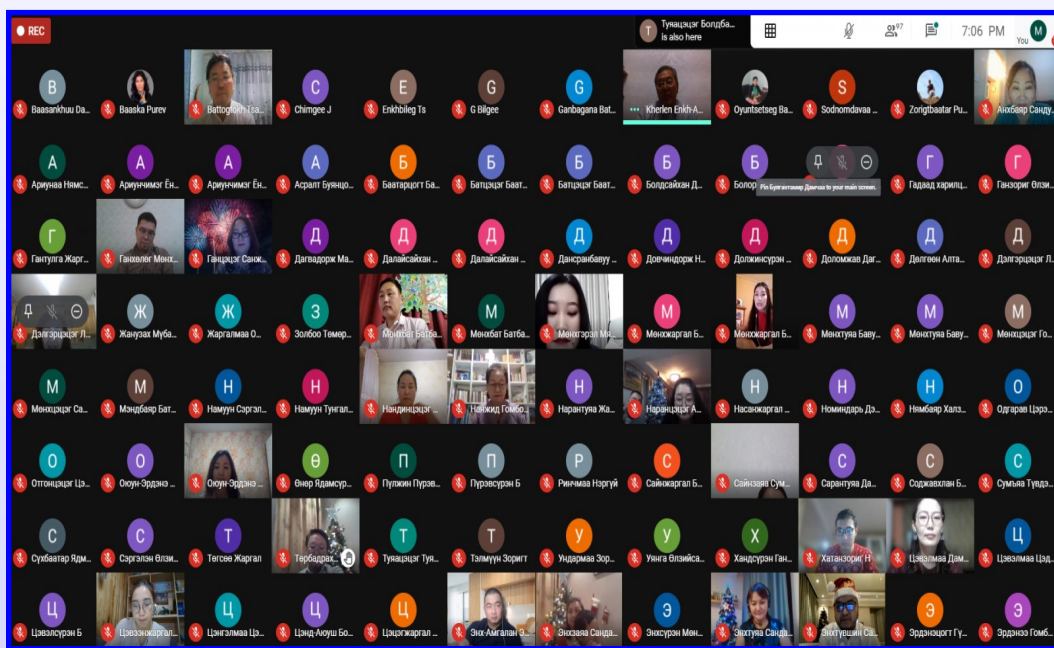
REC

Туяацэцэг Болдба... is also here

97

7:06 PM

M
You

B
Baasankhuu Da...

Baaska Purev

Battogtokh Tsa...

C
Chimgee J

E
Enkhbileg Ts

G
G Bilgee

G
Ganbagana Bat...

Kherlen Enkh-A...

Oyuntsetseg Ba...

S
Sodnomdavaa ...

Zorigtbaatar Pu...

Алхбаяр Санду...

А
Ариунаа Нямс...

А
Ариунчимэг Ён...

А
Ариунчимэг Ён...

А
Асралт Буянцо...

Б
Баатарцогт Ба...

Б
Батцэцэг Баат...

Б
Батцэцэг Баат...

Б
Болдсайхан Д...

Б
Болор...

Pin Булгантамир Дамчаа to your main screen.

Г
Гадаад харилц...

Г
Ганзориг Элзи...

Г
Гантулга Жарг...

Ганхэлэг Менх...

Ганцэцэг Санж...

Д
Дагвадорж Ма...

Д
Далайсайхан ...

Д
Далайсайхан ...

Д
Дансранбавуу ...

Д
Довчиндорж Н...

Д
Должинсүрэн ...

Д
Доломжав Даг...

Д
Делгөөн Алта...

Д
Дэлгэрцэцэг Л...

Дэлгэрцэцэг Л...

Ж
Жанузах Муба...

Ж
Жаргалмаа О...

З
Золбоо Төмөр...

Мөнхбат Батба...

М
Мөнхбат Батба...

Мөнхтэрэл Мя...

М
Мөнхжаргал Б...

Мөнхжаргал Б...

М
Мөнхтуяа Баву...

М
Мөнхтуяа Баву...

М
Мөнхцэцэг Го...

М
Мөнхцэцэг Са...

М
Мэндбаяр Бат...

Н
Намуун Сэргэл...

Н
Намуун Тунгал...

Нандинцэцэг ...

Нанжид Гомбо...

Н
Нарантуяа Жа...

Наранцэцэг А...

Н
Насанжаргал ...

Н
Номиндарь Дэ...

Н
Нямбаяр Халз...

О
Одгарав Цэрэ...

О
Отгонцэцэг Цэ...

О
Оюун-Эрдэнэ ...

Оюун-Эрдэнэ ...

Ө
Өнөр Ядамсүр...

П
Пүлжин Пүрэв...

П
Пүрэвсүрэн Б

Р
Ринчмаа Нэргүй

С
Сайнжаргал Б...

Сайхзаа Сум...

С
Сарантуяа Да...

С
Содхавхлан Б...

С
Сумъяа Түвдэ...

С
Сүхбаатар Ядм...

С
Сэргэлэн Өлзи...

Т
Төгсөө Жаргал

Төрбадрах...

Т
Туяацэцэг Туя...

Т
Тэлмүүн Зоригт

У
Ундармаа Зор...

У
Уянга Өлзийса...

Х
Хандсүрэн Ган...

Хатанзориг Н

Цэвэлмаа Дам...

Ц
Цэвэлмаа Цэд...

Ц
Цэвэлсүрэн Б

Цэвээнжаргал ...

Ц
Цэнгэлмаа Цэ...

Ц
Цэнд-Аюуш Бо...

Ц
Цэцэгжаргал ...

Энх-Амгалан Э...

Энхзаяа Санда...

Э
Энхсүрэн Мөн...

Энхтуяа Санда...

Энхтүвшин Са...

Э
Эрдэнэцогт Гү...

Э
Эрдэнээ Гомб...